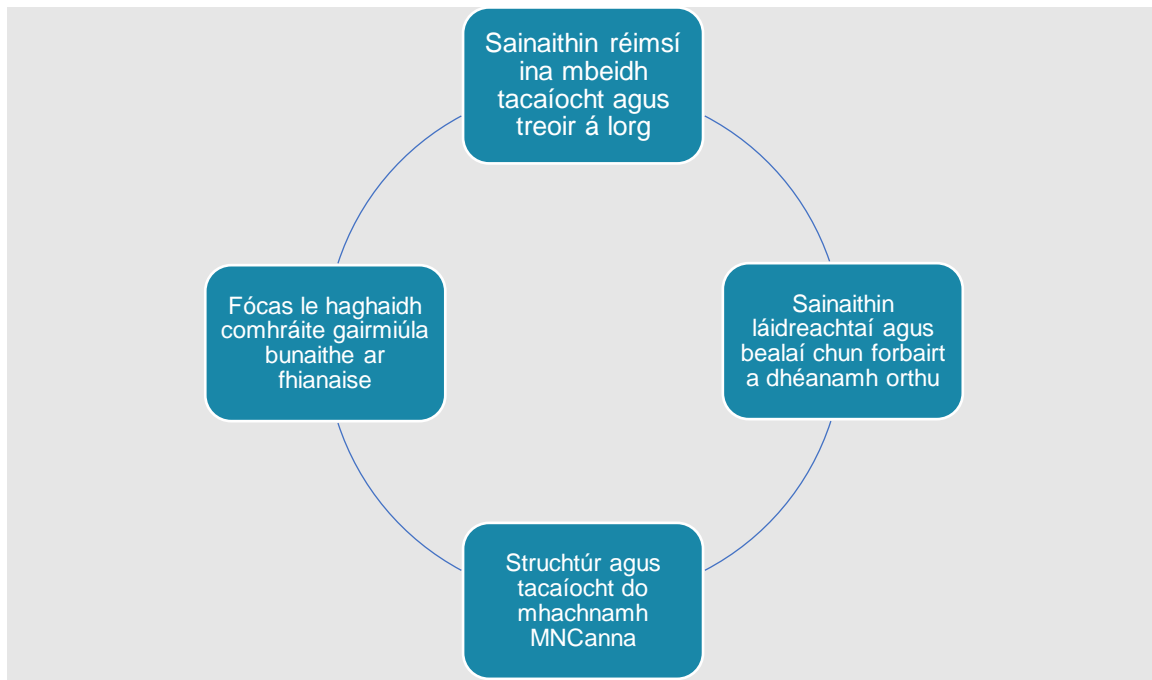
Sainaithin réimsí ina mbeidh tacaíocht agus treoir á lorg

Sainaithin láidreachtaí agus bealaí chun forbairt a dhéanamh orthu

Struchtúr agus tacaíocht do mhachnamh MNCanna

Fócas le haghaidh comhráite gairmiúla bunaithe ar fhianaise